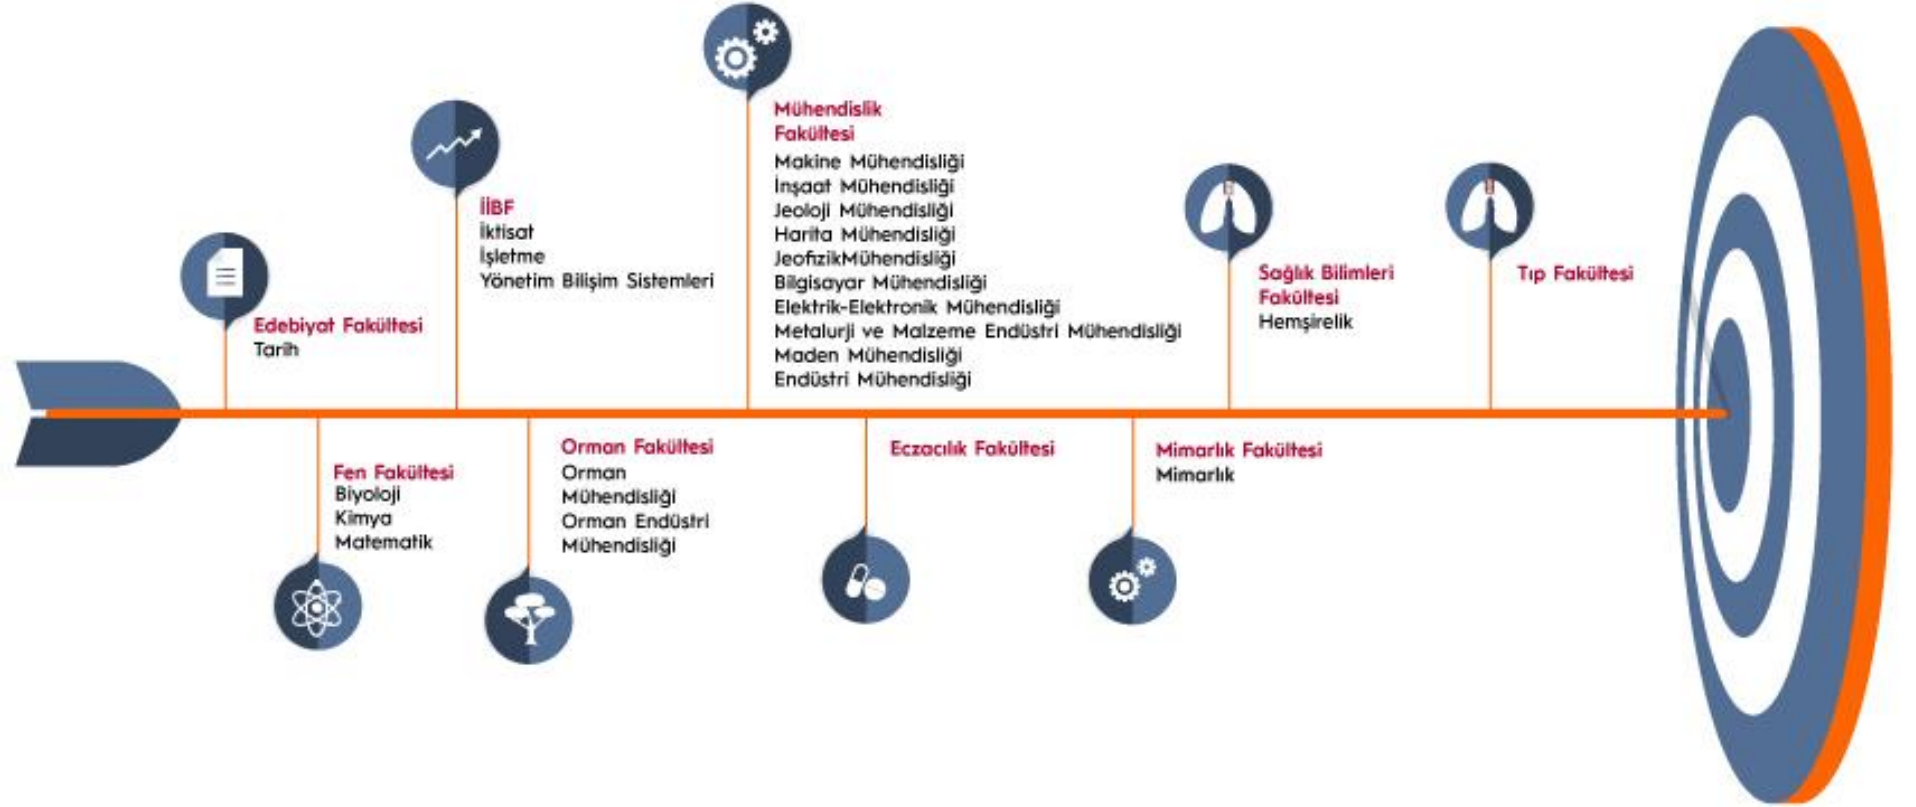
Edebiyat Fakültesi
Tarih

İİBF
İktisat
İşletme
Yönetim Bilişim Sistemleri

Mühendislik Fakültesi
Makine Mühendisliği
İnşaat Mühendisliği
Jeoloji Mühendisliği
Harita Mühendisliği
JeofizikMühendisliği
Bilgisayar Mühendisliği
Elektrik-Elektronik Mühendisliği
Metalurji ve Malzeme Endüstri Mühendisliği
Maden Mühendisliği
Endüstri Mühendisliği

Sağlık Bilimleri Fakültesi
Hemşirelik

Tıp Fakültesi

Fen Fakültesi
Biyoloji
Kimya
Matematik

Orman Fakültesi
Orman Mühendisliği
Orman Endüstri Mühendisliği

Eczacılık Fakültesi

Mimarlık Fakültesi
Mimarlık